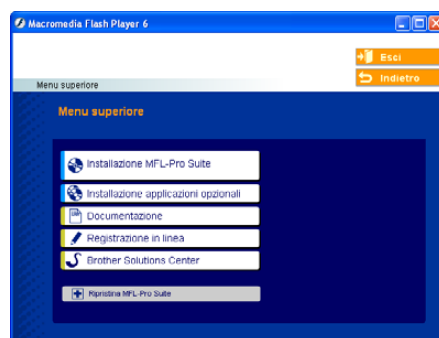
Macromedia Flash Player 6

Esci
Indietro

Menu superiore

Menu superiore

Installazione MFL-Pro Suite
Installazione applicazioni opzionali
Documentazione
Registrazione in linea
Brother Solutions Center

Ripristina MFL-Pro Suite